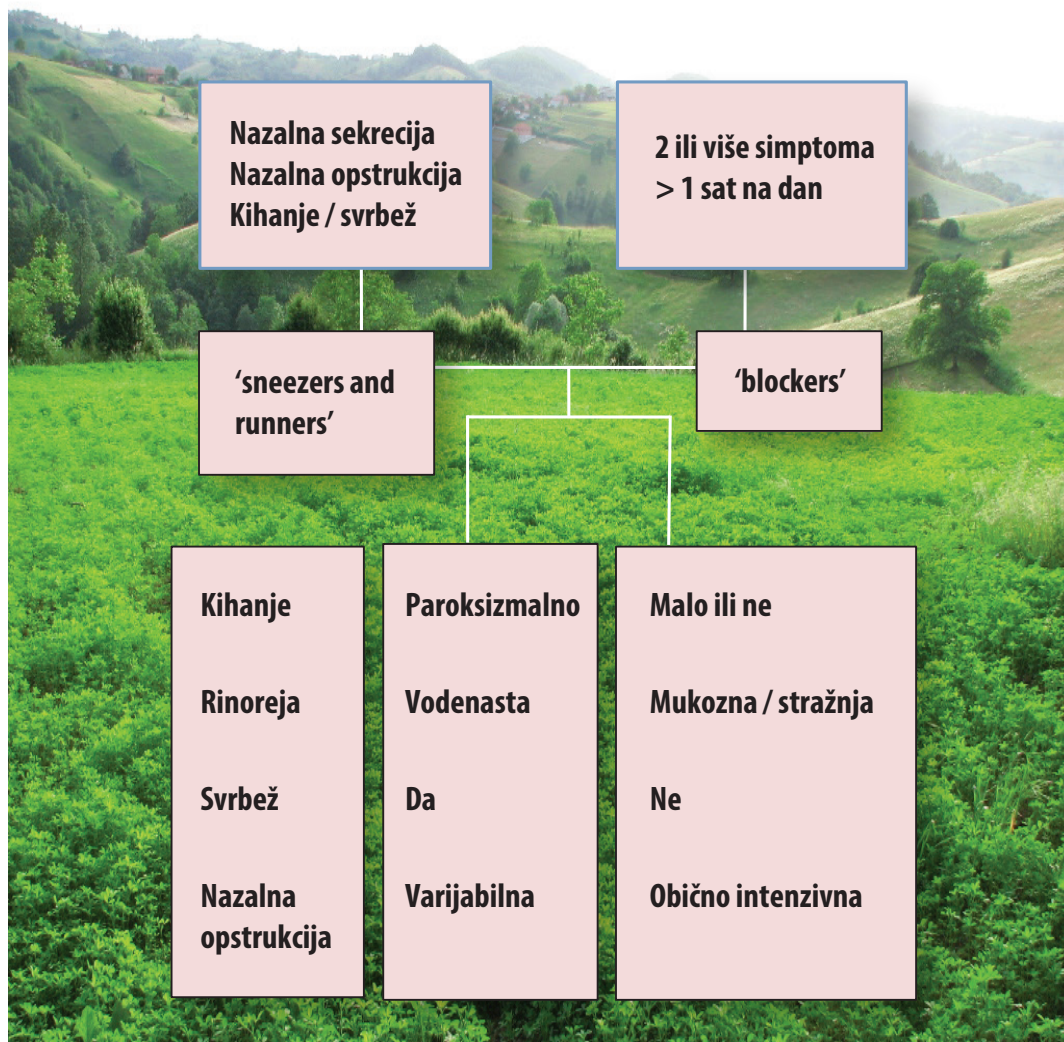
Nazalna sekrecija
Nazalna opstrukcija
Kihanje / svrbež

2 ili više simptoma
> 1 sat na dan

'sneezers and runners'

'blockers'

Kihanje

Rinoreja

Svrbež

Nazalna opstrukcija

Paroksizmalno

Vodenasta

Da

Varijabilna

Malo ili ne

Mukozna / stražnja

Ne

Obično intenzivna